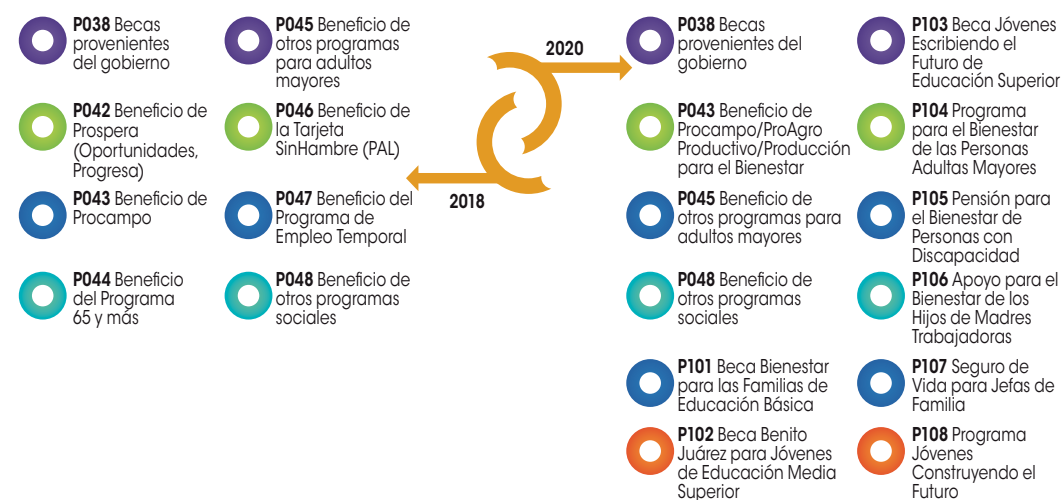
**P038** Becas provenientes del gobierno

**P042** Beneficio de Prospera (Oportunidades, Progresa)

**P043** Beneficio de Procampo

**P044** Beneficio del Programa 65 y más

**P045** Beneficio de otros programas para adultos mayores

**P046** Beneficio de la Tarjeta SinHambre (PAL)

**P047** Beneficio del Programa de Empleo Temporal

**P048** Beneficio de otros programas sociales

2020

2018

**P038** Becas provenientes del gobierno

**P043** Beneficio de Procampo/ProAgro Productivo/Producción para el Bienestar

**P045** Beneficio de otros programas para adultos mayores

**P048** Beneficio de otros programas sociales

**P101** Beca Bienestar para las Familias de Educación Básica

**P102** Beca Benito Juárez para Jóvenes de Educación Media Superior

**P103** Beca Jóvenes Escribiendo el Futuro de Educación Superior

**P104** Programa para el Bienestar de las Personas Adultas Mayores

**P105** Pensión para el Bienestar de Personas con Discapacidad

**P106** Apoyo para el Bienestar de los Hijos de Madres Trabajadoras

**P107** Seguro de Vida para Jefas de Familia

**P108** Programa Jóvenes Construyendo el Futuro